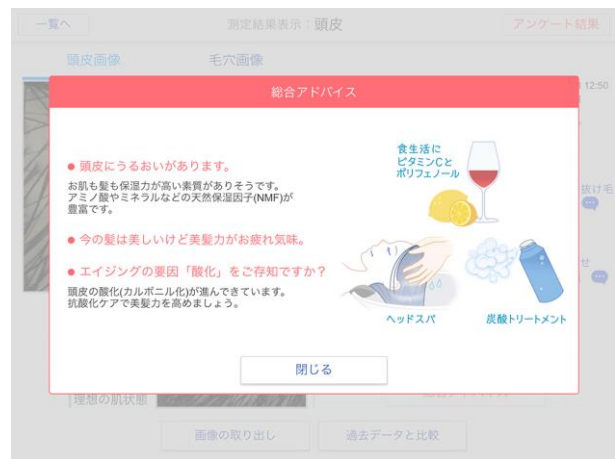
一覧へ
測定結果表示：頭皮
アンケート結果
頭皮画像
毛穴画像
12:50
抜け毛
せ

総合アドバイス

● 頭皮にうるおいがあります。
お肌も髪も保湿力が高い素質がありそうです。アミノ酸やミネラルなどの天然保湿因子(NMF)が豊富です。

● 今の髪は美しいけど美髪力がお疲れ気味。

● エイジングの要因「酸化」をご存知ですか？
頭皮の酸化(カルボニル化)が進んできています。抗酸化ケアで美髪力を高めましょう。

食生活に
ビタミンCと
ポリフェノール

ヘッドスパ
炭酸トリートメント

閉じる

理想の肌状態
画像の取り出し
過去データと比較